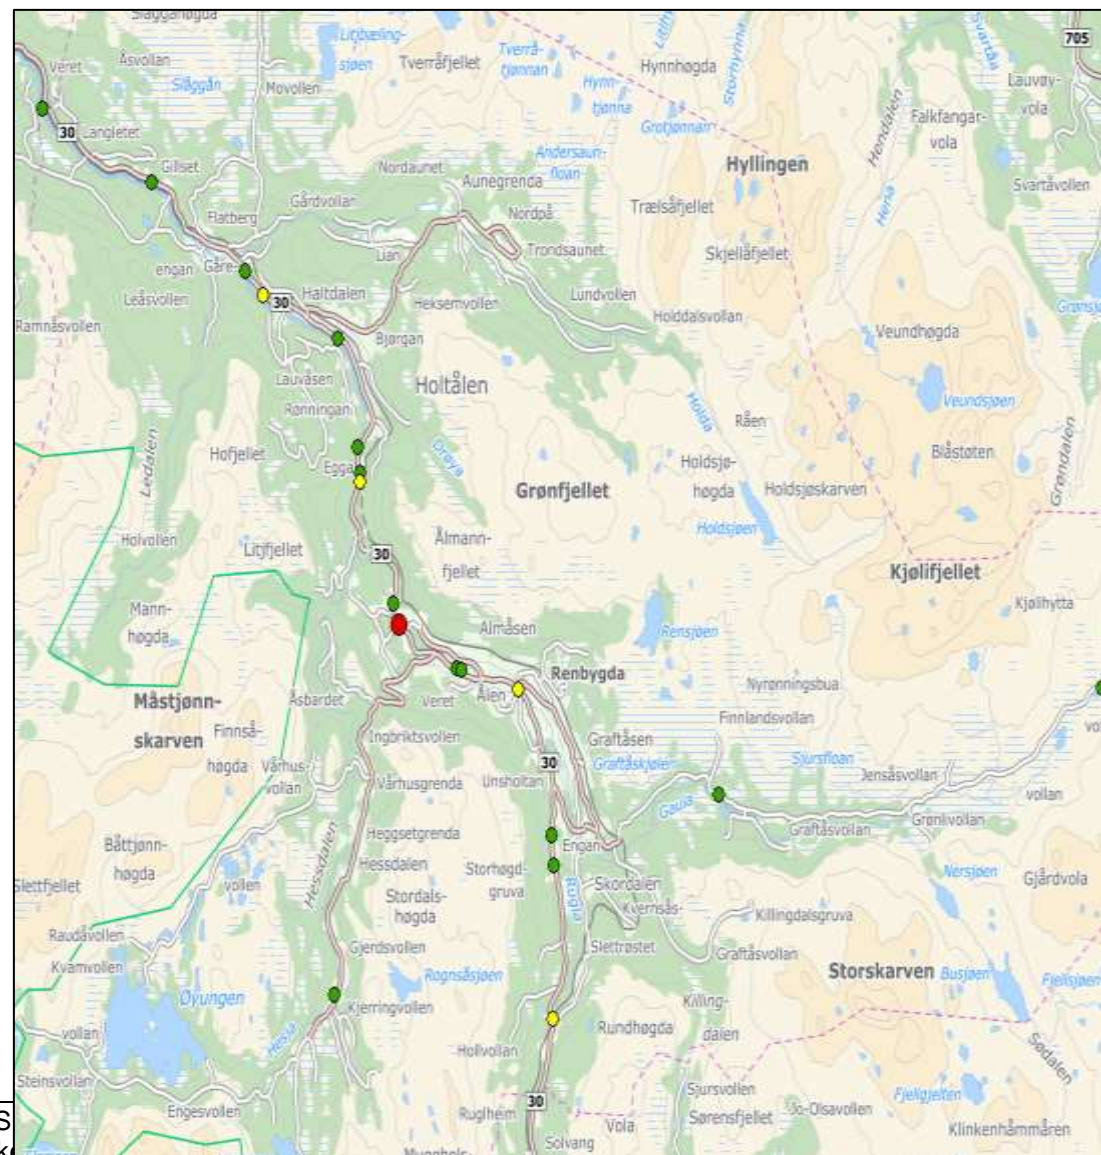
Slagganhøgda
Veret
Åsvollan
Slaggån
Movollen
Litjbæling-sjøen
Tverråfjellet
Tverrå-tjønnan
Hynnhøgda
Hynn-tjønna
Grotjønnan
Storhynna
705
Lauvøy-vola
Falkfangar-vola
Hendalen
Svartåvollen
30
Langlete
Gillset
Nordaunet
Aunegrenda
Andersaun-floan
Hyllingen
Trælsåfjellet
Hena
Flatberg
Gårdvollan
Nordpå
Trondsaunet
Skjellåfjellet
engan
Gåre
Lian
Leåsvollen
30
Haltdalen
Heksemvollen
Lundvollen
Holddalsvollan
Ramnåsvollen
Bjørgan
Veundhøgda
Lauvåsen
Holtålen
Rønningan
Holda
Råen
Veundsjøen
Ledalen
Hofjellet
Eggan
Gaula
Holdsjø-høgda
Holdsjøskarven
Blåstøten
Grønfjellet
Grøndalen
Holdsjøen
Holvollen
Litjfjellet
30
Ålmann-fjellet
Kjølifjellet
Kjølihytta
Mann-høgda
Almåsen
Rensjøen
Renbygda
Nyrønningsbua
Måstjønn-skarven
Åsbardet
Veret
Ålen
Finnlandsvollan
Finnså-høgda
Vårhus-vollan
Ingbriktsvollen
Graftåsen
Graftåskjølen
Sjursfloan
30
Jensåsvollan
Vårhusgrenda
Unsholtan
vollan
Gaula
Graftåsvollan
Grønlivollan
Heggsetgrenda
Engan
Båttjønn-høgda
Hessdalen
Storhøgd-gruva
Nersjøen
Gårdvola
Slettfjellet
Hessdalen
Stordals-høgda
Skordalen
Kvernsås-
Killingdalsgruva
Rugla
vollen
Slettrøstet
Raudåvollen
Gjerdsvollen
Graftåsvollan
Kvamvollen
Rognsåsjøen
Storskarven
Busjøen
Fjellsjøen
Øyungen
Kjerringvollen
Killing-dalen
vollan
Hesja
Rundhøgda
Sødalen
Holvollan
Steinsvollan
Sjursvollen
Fjellgjelten
Engesvollen
30
Rugelheim
Sørensfjellet
Jo-Olsavollen
Klinkenhåmmåren
Vola
Solvang
Grønsjø
vo
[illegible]